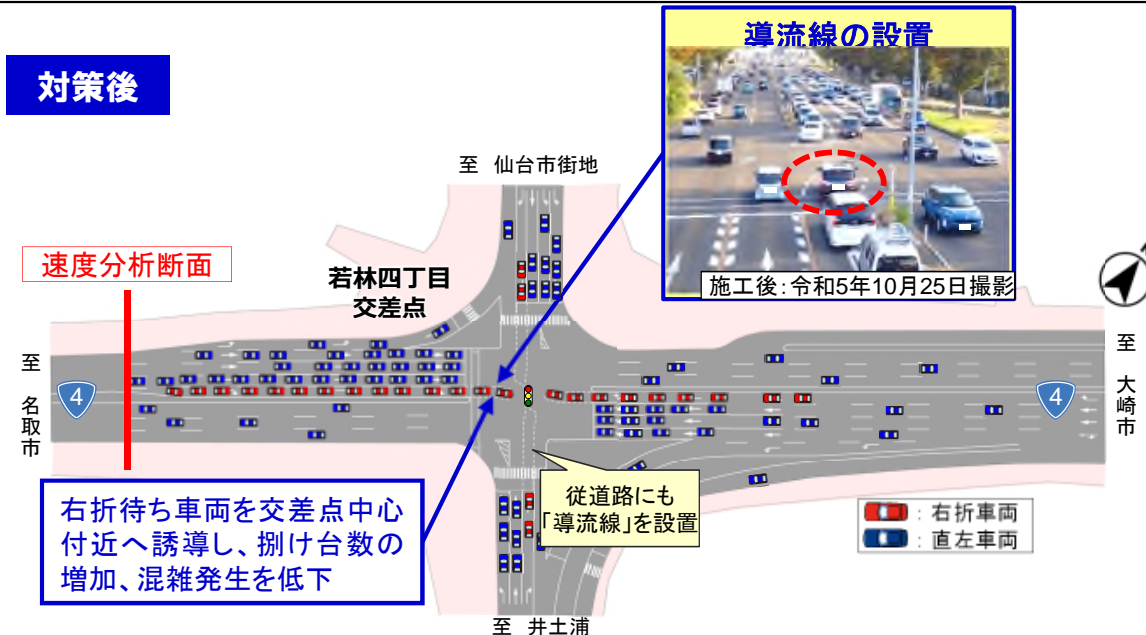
対策後

導流線の設置

施工後:令和5年10月25日撮影

至 仙台市街地

速度分析断面

若林四丁目
交差点

至
名取市

4

至
大崎市

4

右折待ち車両を交差点中心付近へ誘導し、捌け台数の増加、混雑発生を低下

従道路にも「導流線」を設置

:右折車両
:直左車両

至 井土浦